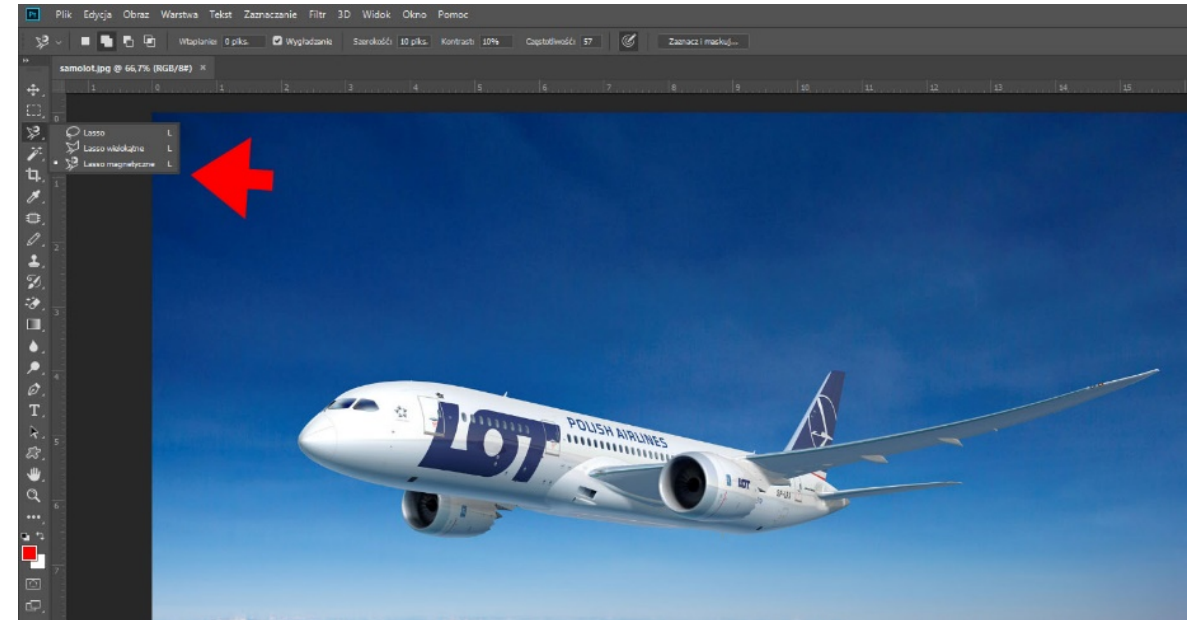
Ps Plik Edycja Obraz Warstwa Tekst Zaznaczanie Filtr 3D Widok Okno Pomoc

Wtapianie: 0 piks. Wygładzanie Szerokość: 10 piks. Kontrast: 10% Częstotliwość: 57 Zaznacz i maskuj...

samolot.jpg @ 66,7% (RGB/8#) ×

1 0 1 2 3 4 5 6 7 8 9 10 11 12 13 14 15

Lasso L
Lasso wielokątne L
Lasso magnetyczne L

LOT POLISH AIRLINES

LOT

SP-LRA